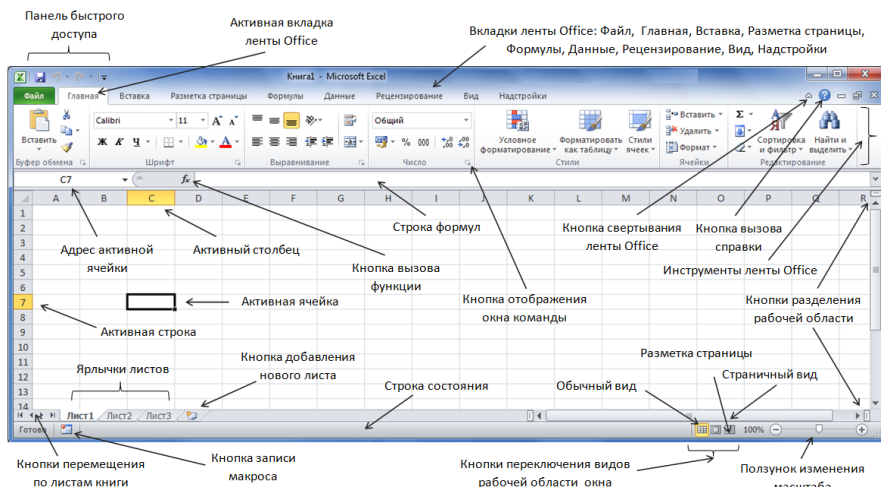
Панель быстрого доступа

Активная вкладка ленты Office

Вкладки ленты Office: Файл, Главная, Вставка, Разметка страницы, Формулы, Данные, Рецензирование, Вид, Надстройки

Книга1 - Microsoft Excel

Файл | Главная | Вставка | Разметка страницы | Формулы | Данные | Рецензирование | Вид | Надстройки

Вставить
Буфер обмена
Calibri
11
Ж К Ч
Шрифт
Выравнивание
Общий
% 000
Число
Условное форматирование
Форматировать как таблицу
Стили ячеек
Стили
Вставить
Удалить
Формат
Ячейки
Сортировка и фильтр
Найти и выделить
Редактирование

C7
fx

| | A | B | C | D | E | F | G | H | I | J | K | L | M | N | O | P | Q | R |
|---|---|---|---|---|---|---|---|---|---|---|---|---|---|---|---|---|---|---|
| 1 | | | | | | | | | | | | | | | | | | |
| 2 | | | | | | | | | | | | | | | | | | |
| 3 | | | | | | | | | | | | | | | | | | |
| 4 | | | | | | | | | | | | | | | | | | |
| 5 | | | | | | | | | | | | | | | | | | |
| 6 | | | | | | | | | | | | | | | | | | |
| 7 | | | | | | | | | | | | | | | | | | |
| 8 | | | | | | | | | | | | | | | | | | |
| 9 | | | | | | | | | | | | | | | | | | |
| 10 | | | | | | | | | | | | | | | | | | |
| 11 | | | | | | | | | | | | | | | | | | |
| 12 | | | | | | | | | | | | | | | | | | |
| 13 | | | | | | | | | | | | | | | | | | |
| 14 | | | | | | | | | | | | | | | | | | |

Строка формул

Кнопка свертывания ленты Office

Кнопка вызова справки

Адрес активной ячейки

Активный столбец

Кнопка вызова функции

Инструменты ленты Office

Активная ячейка

Кнопка отображения окна команды

Кнопки разделения рабочей области

Активная строка

Ярлычки листов

Кнопка добавления нового листа

Разметка страницы

Строка состояния

Обычный вид

Страничный вид

Лист1 | Лист2 | Лист3

Готово

100%

Кнопки перемещения по листам книги

Кнопка записи макроса

Кнопки переключения видов рабочей области окна

Ползунок изменения масштаба